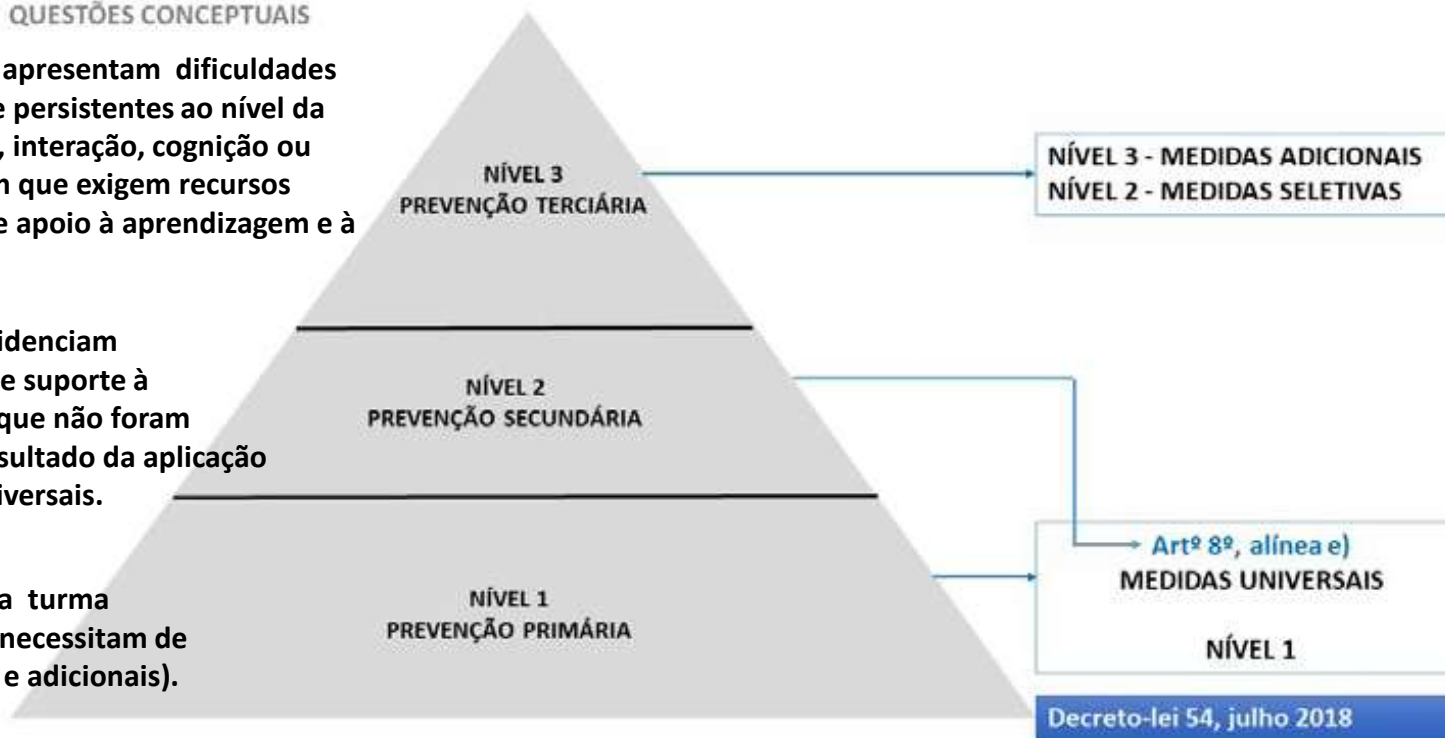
QUESTÕES CONCEPTUAIS

apresentam dificuldades e persistentes ao nível da , interação, cognição ou n que exigem recursos e apoio à aprendizagem e à

idenciam e suporte à que não foram sultado da aplicação iversais.

a turma necessitam de e adicionais).

NÍVEL 3
PREVENÇÃO TERCIÁRIA

NÍVEL 2
PREVENÇÃO SECUNDÁRIA

NÍVEL 1
PREVENÇÃO PRIMÁRIA

NÍVEL 3 - MEDIDAS ADICIONAIS
NÍVEL 2 - MEDIDAS SELETIVAS

Artº 8º, alínea e)
MEDIDAS UNIVERSAIS

NÍVEL 1

Decreto-lei 54, julho 2018